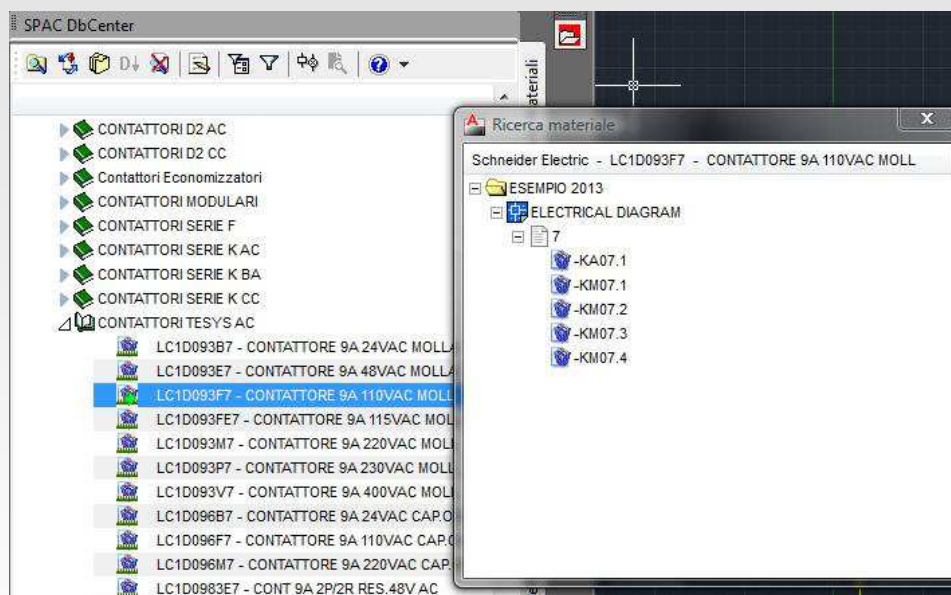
SPAC DbCenter

materiali

CONTATTORI D2 AC
CONTATTORI D2 CC
Contattori Economizzatori
CONTATTORI MODULARI
CONTATTORI SERIE F
CONTATTORI SERIE K AC
CONTATTORI SERIE K BA
CONTATTORI SERIE K CC
CONTATTORI TESYS AC
LC1D093B7 - CONTATTORE 9A 24VAC MOLLA
LC1D093E7 - CONTATTORE 9A 48VAC MOLLA
LC1D093F7 - CONTATTORE 9A 110VAC MOLL
LC1D093FE7 - CONTATTORE 9A 115VAC MOL
LC1D093M7 - CONTATTORE 9A 220VAC MOL
LC1D093P7 - CONTATTORE 9A 230VAC MOLL
LC1D093V7 - CONTATTORE 9A 400VAC MOL
LC1D096B7 - CONTATTORE 9A 24VAC CAP.
LC1D096F7 - CONTATTORE 9A 110VAC CAP.
LC1D096M7 - CONTATTORE 9A 220VAC CAP.
LC1D0983E7 - CONT 9A 2P/2R RES.48V AC

Ricerca materiale
x
Schneider Electric - LC1D093F7 - CONTATTORE 9A 110VAC MOLL
ESEMPIO 2013
ELECTRICAL DIAGRAM
7
-KA07.1
-KM07.1
-KM07.2
-KM07.3
-KM07.4